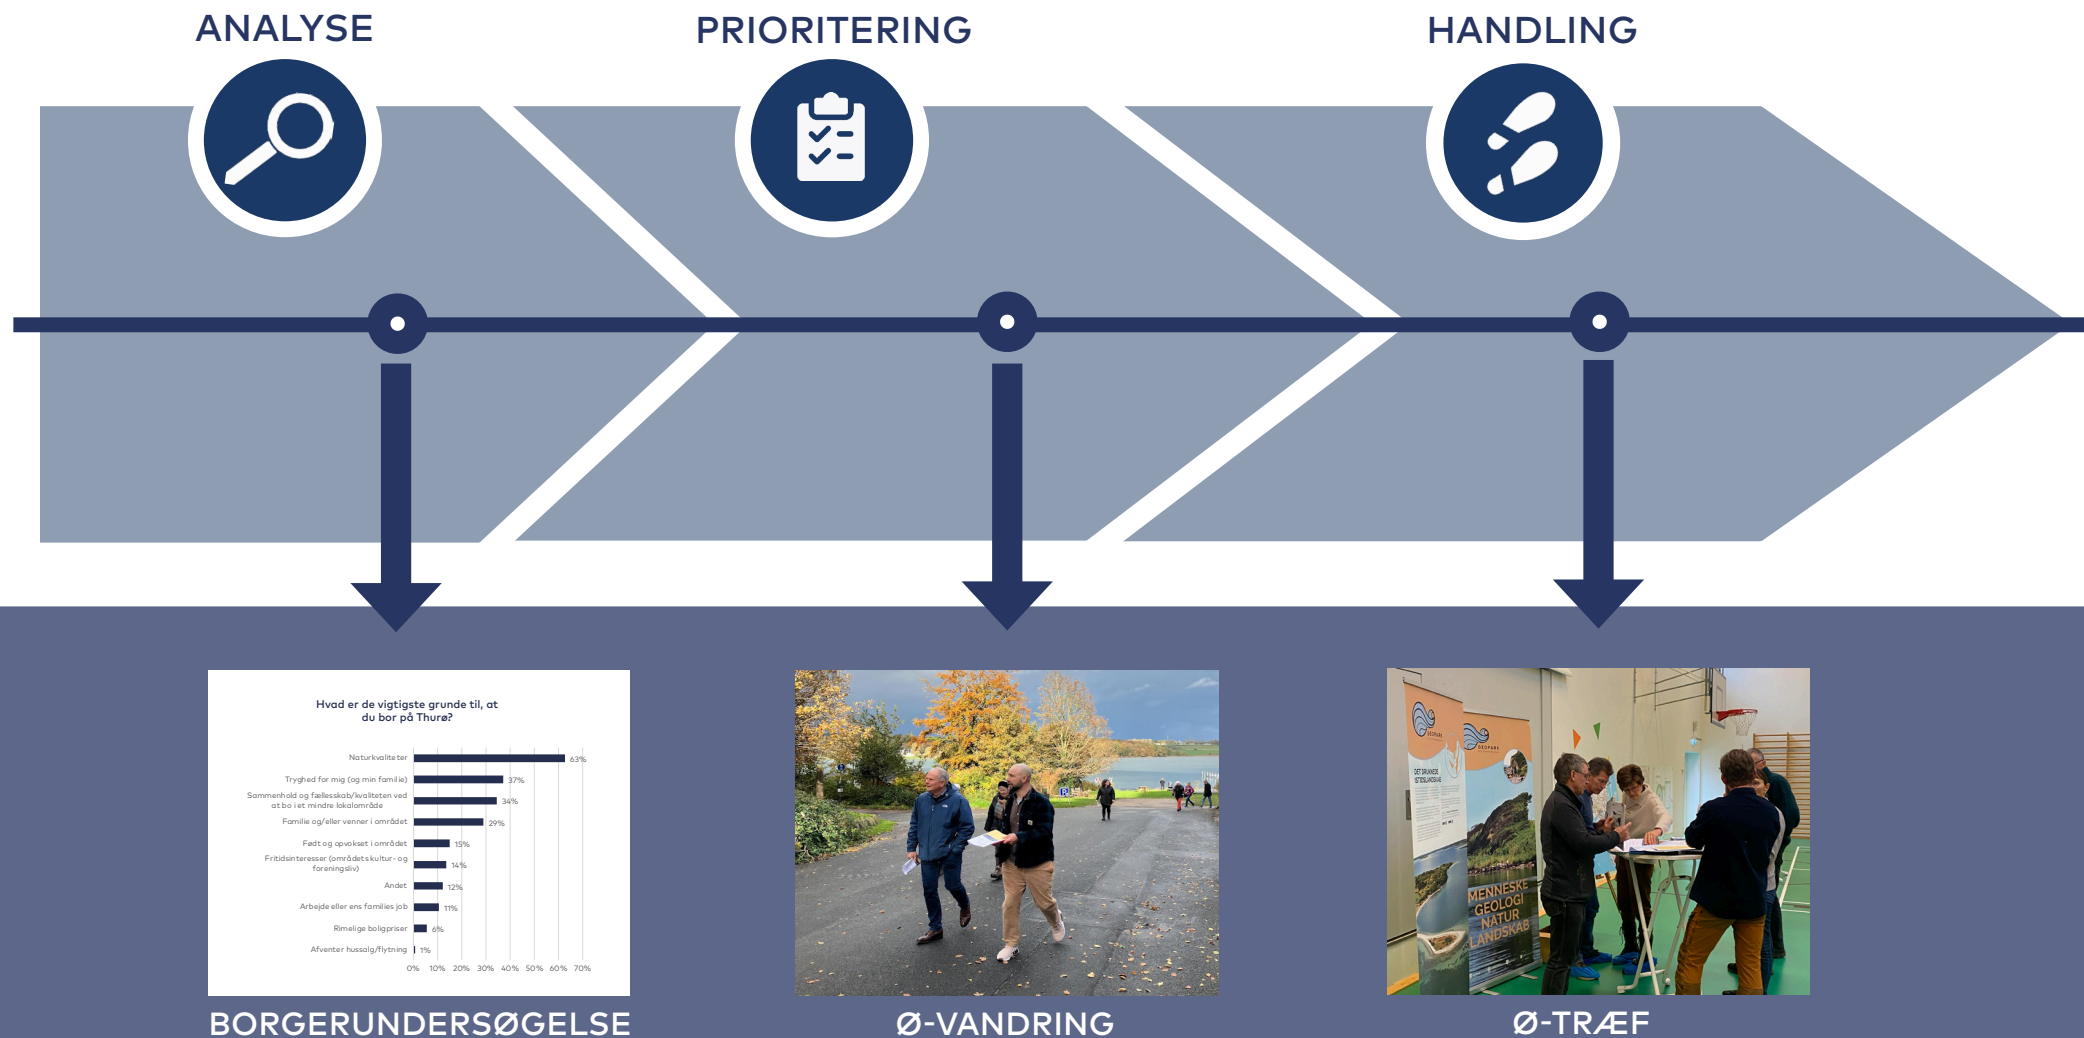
ANALYSE

PRIORITERING

HANDLING

Hvad er de vigtigste grunde til, at du bor på Thurø?

| | |
|---|---|
| Naturkvaliteter | 63% |
| Tryghed for mig (og min familie) | 37% |
| Sammenhold og fællesskab/kvaliteten ved at bo i et mindre lokalområde | 34% |
| Familie og/eller venner i området | 29% |
| Født og opvokset i området | 15% |
| Fritidsinteresser (områdets kultur- og foreningsliv) | 14% |
| Andet | 12% |
| Arbejde eller ens families job | 11% |
| Rimelige boligpriser | 6% |
| Afventer hussalg/flytning | 1% |

0% 10% 20% 30% 40% 50% 60% 70%

BORGERUNDERSØGELSE

Ø-VANDRING

GEOPARK

MENNESKE GEOLOGI NATUR LANDSKAB

Ø-TRÆF